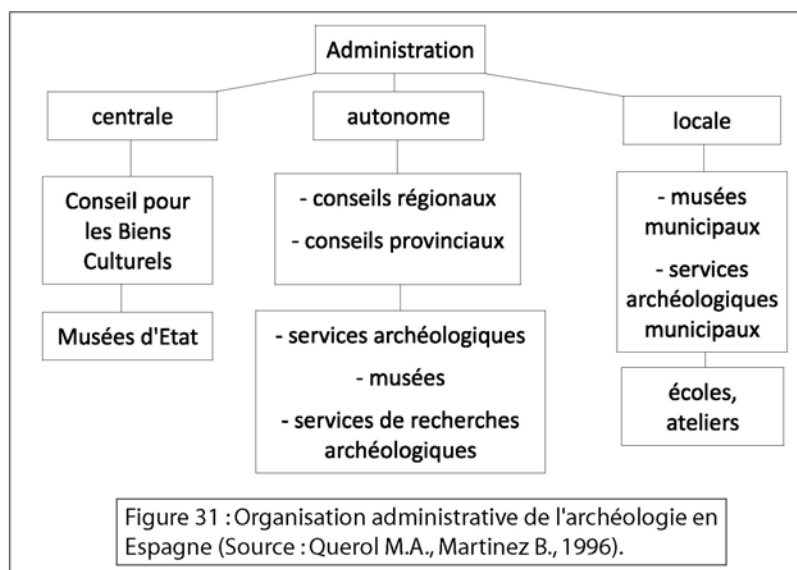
Administration

centrale

Conseil pour les Biens Culturels

Musées d'Etat

autonome

- conseils régionaux
- conseils provinciaux

- services archéologiques
- musées
- services de recherches archéologiques

locale

- musées municipaux
- services archéologiques municipaux

écoles, ateliers

Figure 31 : Organisation administrative de l'archéologie en Espagne (Source : Querol M.A., Martinez B., 1996).